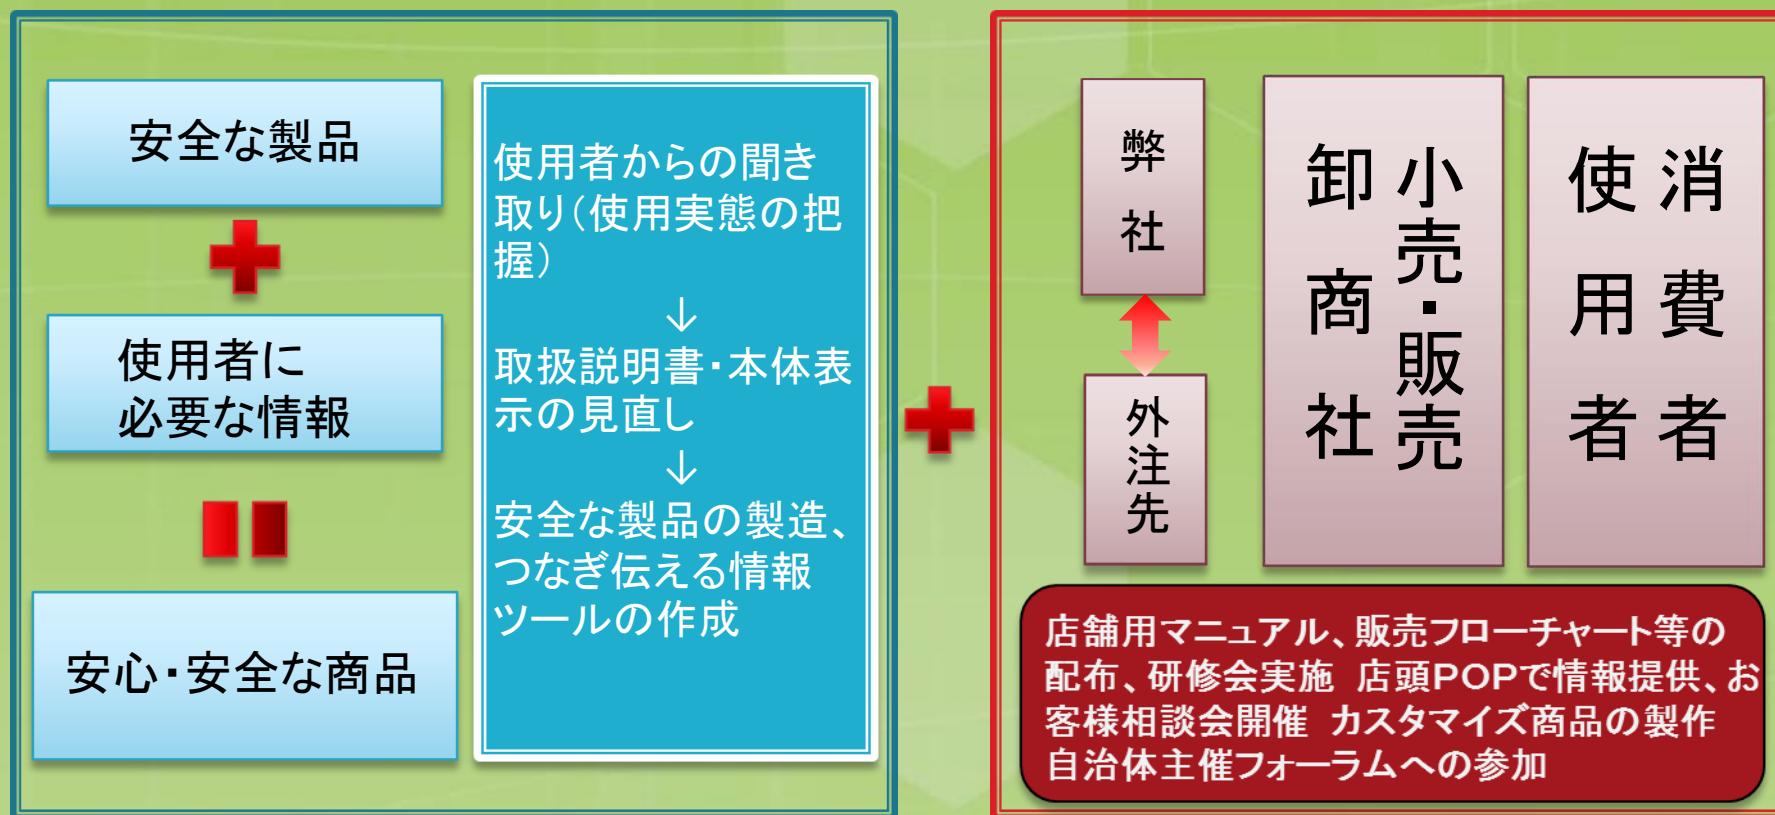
安全な製品

使用者に
必要な情報

安心・安全な商品

使用者からの聞き取り（使用実態の把握）
↓
取扱説明書・本体表示の見直し
↓
安全な製品の製造、つなぎ伝える情報ツールの作成

弊社

外注先

卸商社

小売・販売

消費者

使用者

店舗用マニュアル、販売フローチャート等の配布、研修会実施　店頭POPで情報提供、お客様相談会開催　カスタマイズ商品の製作
自治体主催フォーラムへの参加